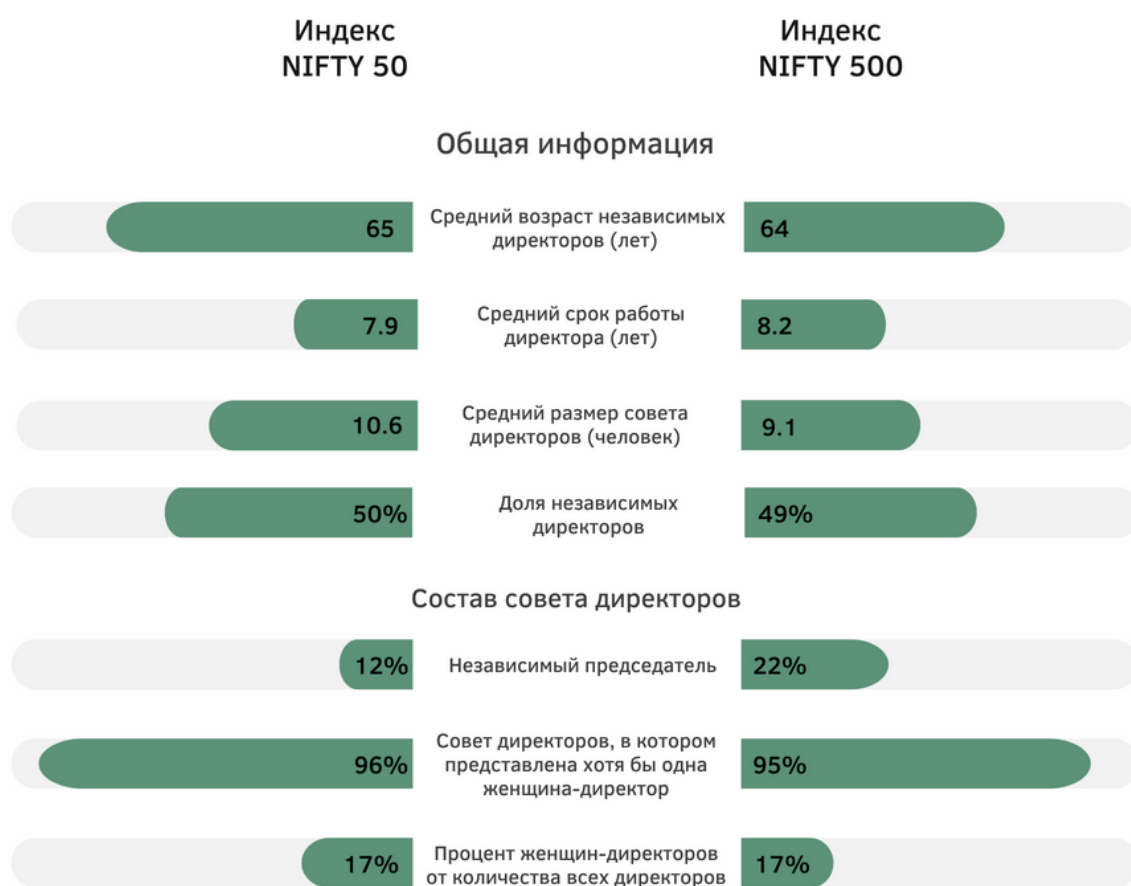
Индекс
NIFTY 50

Индекс
NIFTY 500

Общая информация

65 Средний возраст независимых директоров (лет) 64

7.9 Средний срок работы директора (лет) 8.2

10.6 Средний размер совета директоров (человек) 9.1

50% Доля независимых директоров 49%

Состав совета директоров

12% Независимый председатель 22%

96% Совет директоров, в котором представлена хотя бы одна женщина-директор 95%

17% Процент женщин-директоров от количества всех директоров 17%